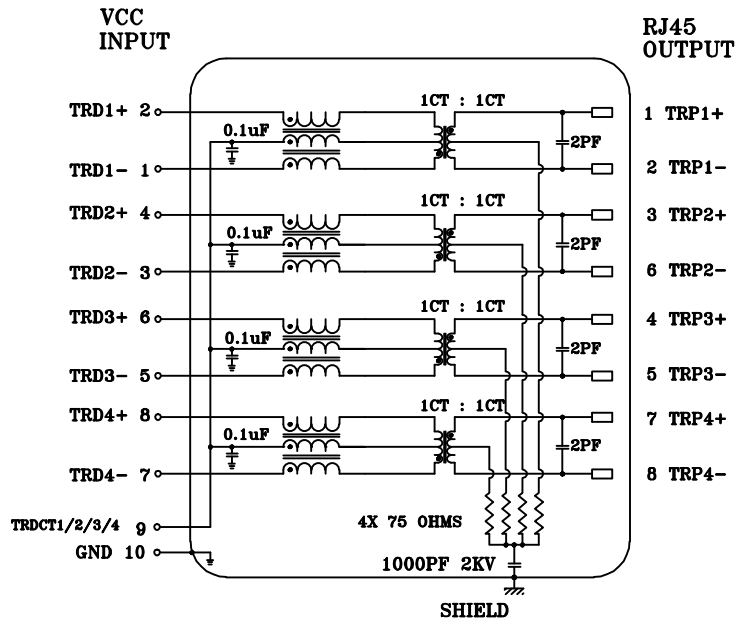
VCC
INPUT

RJ45
OUTPUT

TRD1+ 2
0.1uF
1CT : 1CT
2PF
1 TRP1+
TRD1- 1
2 TRP1-

TRD2+ 4
0.1uF
1CT : 1CT
2PF
3 TRP2+
TRD2- 3
6 TRP2-

TRD3+ 6
0.1uF
1CT : 1CT
2PF
4 TRP3+
TRD3- 5
5 TRP3-

TRD4+ 8
0.1uF
1CT : 1CT
2PF
7 TRP4+
TRD4- 7
8 TRP4-

TRDCT1/2/3/4 9
GND 10
4X 75 OHMS
1000PF 2KV
SHIELD